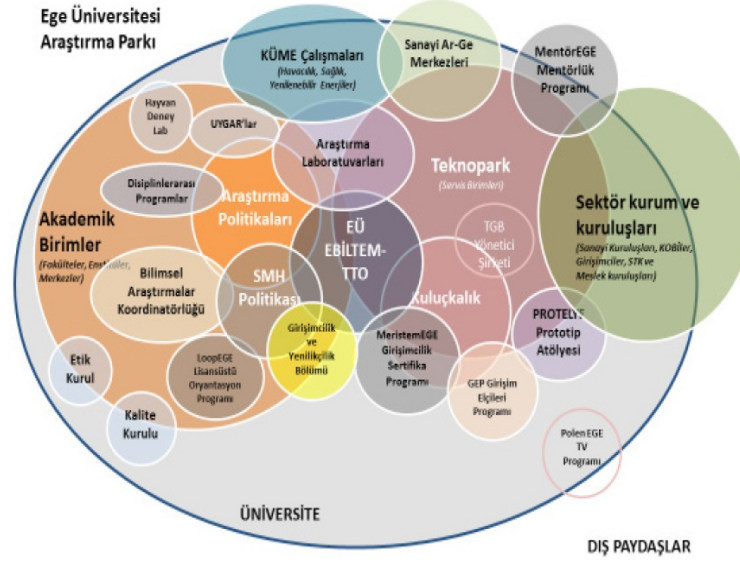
Ege Üniversitesi Araştırma Parkı

KÜME Çalışmaları (Havacılık, Sağlık, Yenilenebilir Enerjiler)

Sanayi Ar-Ge Merkezleri

MentörEGE Mentörlük Programı

Hayvan Deney Lab

UYGAR'lar

Araştırma Laboratuvarları

Teknopark (Servis Birimleri)

Disiplinlerarası Programlar

Araştırma Politikaları

Sektör kurum ve kuruluşları (Sanayi Kuruluşları, KOBİler, Girişimciler, STK ve Meslek kuruluşları)

Akademik Birimler (Fakülteler, Enst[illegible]ler, Merkezler)

EÜ EBİLTEM-TTO

TGB Yönetici Şirketi

Bilimsel Araştırmalar Koordinatörlüğü

SMH Politikası

Kuluçkalık

PROTELY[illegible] Prototip Atölyesi

Girişimcilik ve Yenilikçilik Bölümü

MeristemEGE Girişimcilik Sertifika Programı

Etik Kurul

LoopEGE Lisansüstü Oryantasyon Programı

GEP Girişim Elçileri Programı

Kalite Kurulu

Polen EGE TV Programı

ÜNİVERSİTE

DIŞ PAYDAŞLAR